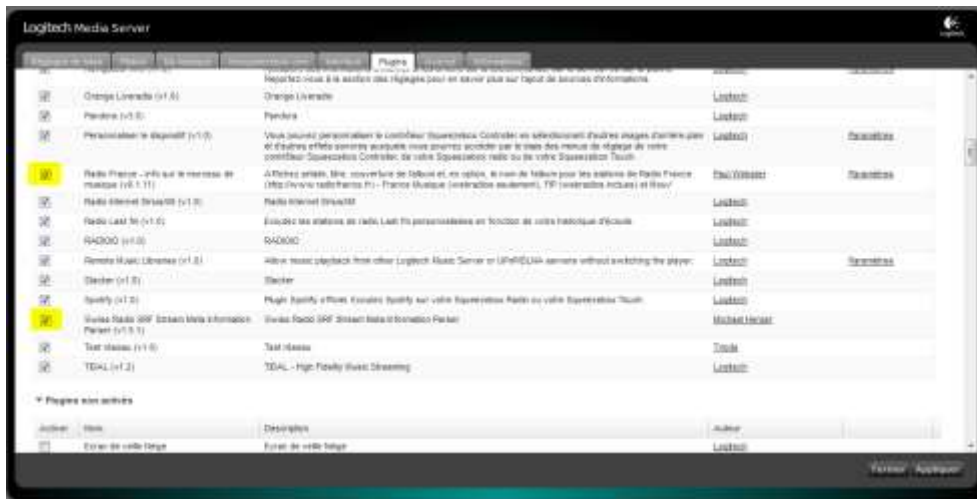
Logitech Media Server

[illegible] | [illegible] | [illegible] | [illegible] | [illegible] | Plugins | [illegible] | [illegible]

Reportez-vous à la section des réglages pour en savoir plus sur l'ajout de sources d'informations.

| | | | | |
|---|---|---|---|---|
| ☑ | Orange Liveradio (v1.0) | Orange Liveradio | Logitech | |
| ☑ | Pandora (v1.0) | Pandora | Logitech | |
| ☑ | Personnaliser le dispositif (v1.0) | Vous pouvez personnaliser le contrôleur Squeezebox Controller en sélectionnant d'autres images d'arrière-plan et d'autres effets sonores auxquels vous pouvez accéder par le biais des menus de réglage de votre contrôleur Squeezebox Controller, de votre Squeezebox radio ou de votre Squeezebox Touch. | Logitech | Paramètres |
| ☑ | Radio France - info sur le morceau de musique (v8.1.11) | Affichez artiste, titre, couverture de l'album et, en option, le nom de l'album pour les stations de Radio France (http://www.radiofrance.fr) - France Musique (extraction seulement), FIP (extraction incluse) et Mouv' | Paul Webster | Paramètres |
| ☑ | Radio Internet SiriusXM (v1.0) | Radio Internet SiriusXM | Logitech | |
| ☑ | Radio Last.fm (v1.0) | Ecoutez les stations de radio Last.fm personnalisées en fonction de votre historique d'écoute. | Logitech | |
| ☑ | RADIOIO (v1.0) | RADIOIO | Logitech | |
| ☑ | Remote Music Libraries (v1.0) | Allow music playback from other Logitech Music Server or UPnP/DLNA servers without switching the player. | Logitech | Paramètres |
| ☑ | Slacker (v1.0) | Slacker | Logitech | |
| ☑ | Spotify (v1.0) | Plugin Spotify officiel. Ecoutez Spotify sur votre Squeezebox Radio ou votre Squeezebox Touch. | Logitech | |
| ☑ | Swiss Radio SRF Stream Meta Information Parser (v1.0.1) | Swiss Radio SRF Stream Meta Information Parser | Michael Herger | |
| ☑ | Test Illasse (v1.0) | Test Illasse | Trode | |
| ☑ | TIDAL (v1.2) | TIDAL - High Fidelity Music Streaming | Logitech | |

▼ Plugins non activés

| Activer | Nom | Description | Auteur |
|---|---|---|---|
| ☐ | Ecran de veille Neige | Ecran de veille Neige | Logitech |

Fermer | Appliquer